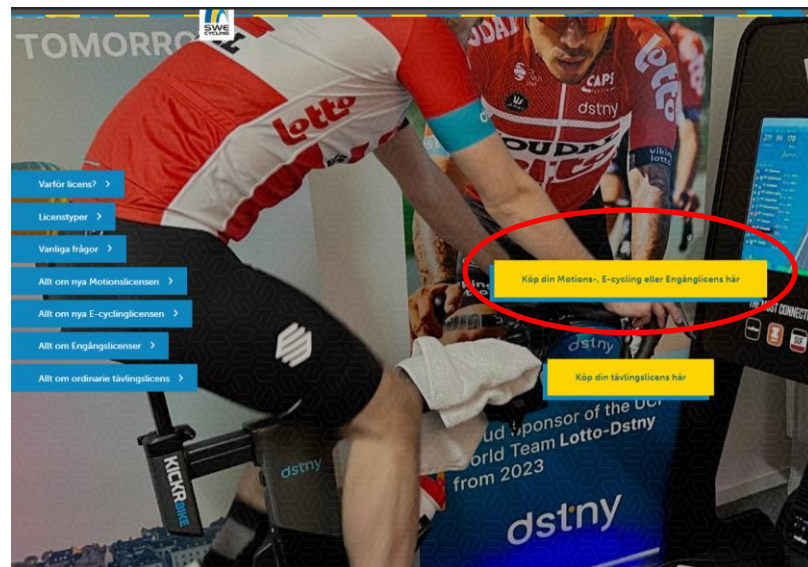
SWE CYCLING

TOMORRO

lotto

lotto

dstny

Varför licens? >

Licenstyper >

Vanliga frågor >

Allt om nya Motionslicensen >

Allt om nya E-cyclinglicensen >

Allt om Engångslicenser >

Allt om ordinarie tävlingslicens >

Köp din Motions-, E-cycling eller Engånglicens här

Köp din tävlingslicens här

dstny

ud sponsor of the UCI
orld Team Lotto-Dstny
from 2023

dstny

dstny

KICKR BIKE